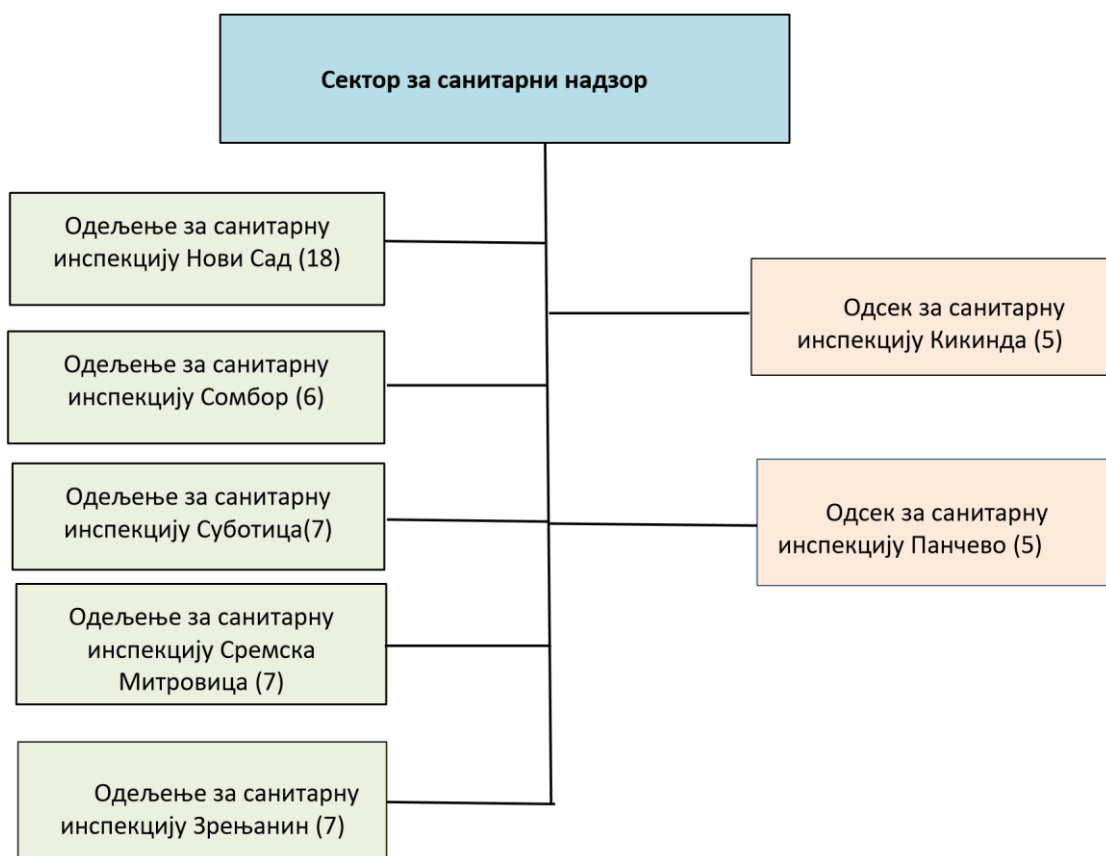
Сектор за санитарни надзор

Одељење за санитарну инспекцију Нови Сад (18)

Одсек за санитарну инспекцију Кикинда (5)

Одељење за санитарну инспекцију Сомбор (6)

Одељење за санитарну инспекцију Суботица(7)

Одсек за санитарну инспекцију Панчево (5)

Одељење за санитарну инспекцију Сремска Митровица (7)

Одељење за санитарну инспекцију Зрењанин (7)